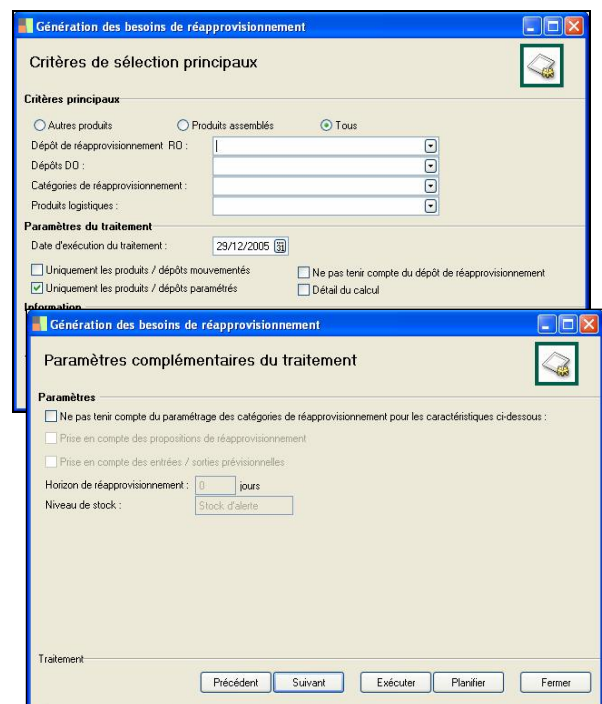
Génération des besoins de réapprovisionnement

Critères de sélection principaux

Critères principaux

Autres produits
Produits assemblés
Tous

Dépôt de réapprovisionnement RO :
Dépôts DO :
Catégories de réapprovisionnement :
Produits logistiques :

Paramètres du traitement

Date d'exécution du traitement : 29/12/2005

Uniquement les produits / dépôts mouvementés
Ne pas tenir compte du dépôt de réapprovisionnement
Uniquement les produits / dépôts paramétrés
Détail du calcul

Information

Génération des besoins de réapprovisionnement

Paramètres complémentaires du traitement

Paramètres

Ne pas tenir compte du paramétrage des catégories de réapprovisionnement pour les caractéristiques ci-dessous :

Prise en compte des propositions de réapprovisionnement

Prise en compte des entrées / sorties prévisionnelles

Horizon de réapprovisionnement : 0 jours

Niveau de stock : Stock d'alerte

Traitement

Précédent
Suivant
Exécuter
Planifier
Fermer